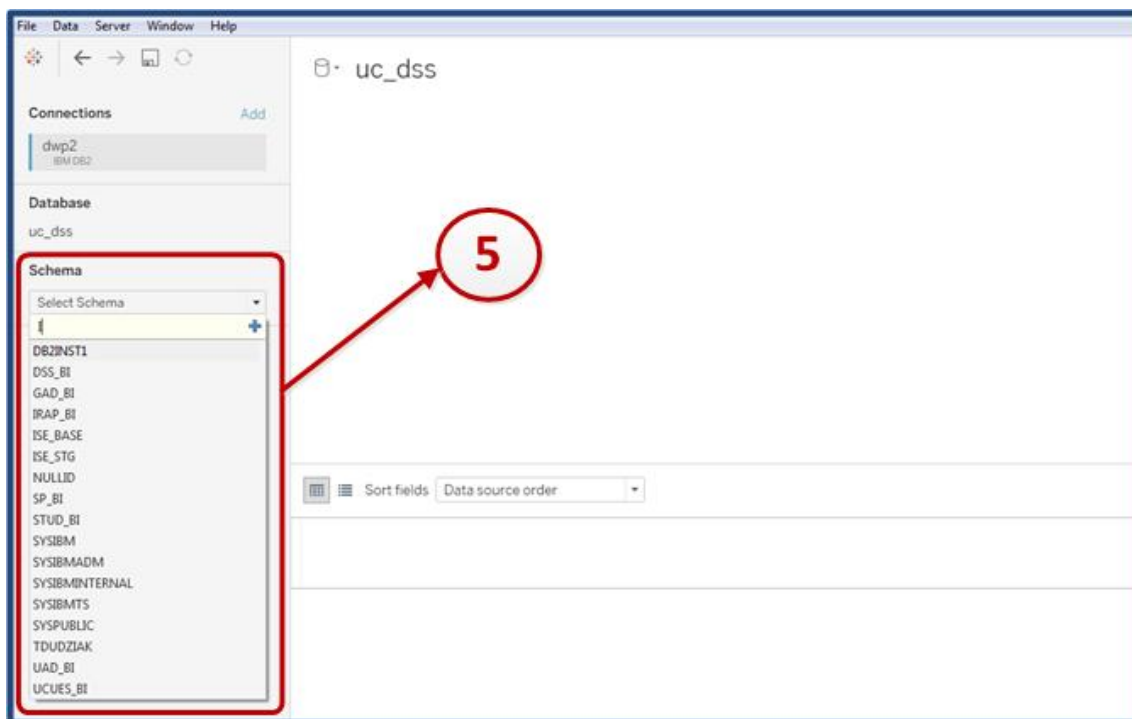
File Data Server Window Help

uc_dss

Connections Add

dwp2
IBM DB2

Database

uc_dss

Schema

Select Schema

DB2INST1
DSS_BI
GAD_BI
IRAP_BI
ISE_BASE
ISE_STG
NULLID
SP_BI
STUD_BI
SYSIBM
SYSIBMADM
SYSIBMINTERNAL
SYSIBMTS
SYSPUBLIC
TDUDZIAK
UAD_BI
UCUES_BI

5

Sort fields Data source order